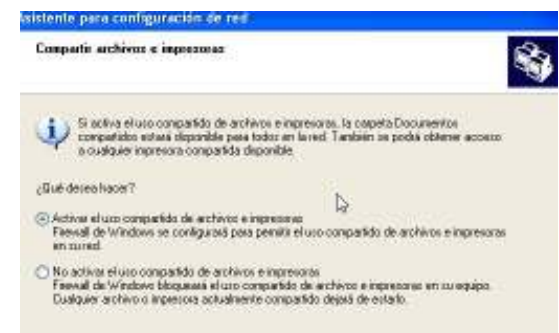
sistente para configuración de red

Compartir archivos e impresoras

Si activa el uso compartido de archivos e impresoras, la carpeta Documentos compartidos estará disponible para todos en la red. También se podrá obtener acceso a cualquier impresora compartida disponible.

¿Qué desea hacer?

Activar el uso compartido de archivos e impresoras
Firewall de Windows se configurará para permitir el uso compartido de archivos e impresoras en su red.

No activar el uso compartido de archivos e impresoras
Firewall de Windows bloqueará el uso compartido de archivos e impresoras en su equipo. Cualquier archivo o impresora actualmente compartido dejará de estarlo.